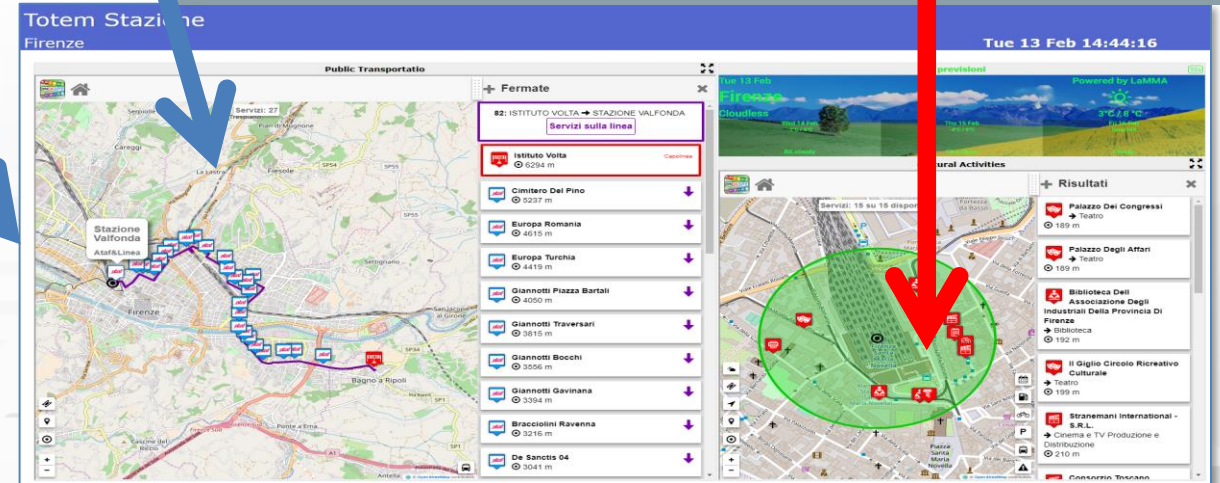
Totem Stazione
Firenze

Tue 13 Feb 14:44:16

Public Transportatio

Servizi: 27

Stazione Valfonda
Atuf&Linea

Firenze

Bagno a Ripoli

Fermate

82: ISTITUTO VOLTA → STAZIONE VALFONDA
Servizi sulla linea

Istituto Volta
6294 m
Capolinea

Cimitero Del Pino
5237 m

Europa Romania
4615 m

Europa Turchia
4419 m

Giannotti Piazza Bartali
4050 m

Giannotti Traversari
3815 m

Giannotti Bocchi
3556 m

Giannotti Gavinana
3394 m

Bracciolini Ravenna
3216 m

De Sanctis 04
3041 m

previsioni

Tue 13 Feb
Firenze
Cloudless
Powered by LaMMA
3°C / 8 °C

ural Activities

Servizi: 18 su 18 dispon

Risultati

Palazzo Dei Congressi
→ Teatro
189 m

Palazzo Degli Affari
→ Teatro
189 m

Biblioteca Dell Associazione Degli Industriali Della Provincia Di Firenze
→ Biblioteca
192 m

Il Giglio Circolo Ricreativo Culturale
→ Teatro
199 m

Stranemani International - S.R.L.
→ Cinema e TV Produzione e Distribuzione
210 m

Consorzio Toscano